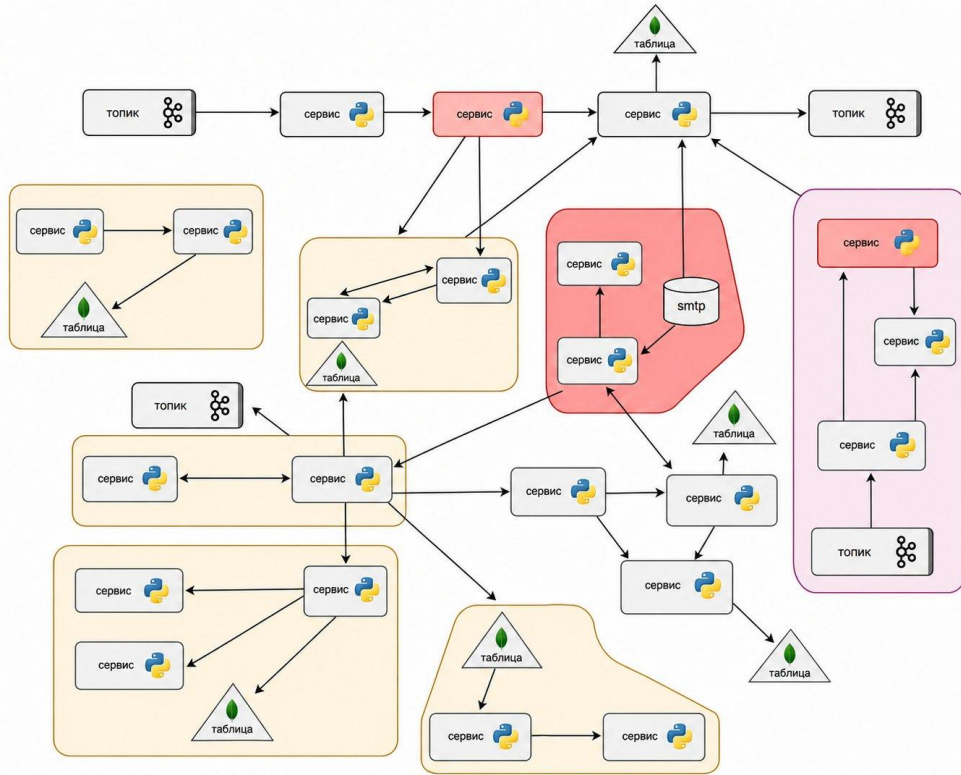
таблица

топик

сервис

сервис

сервис

топик

сервис

сервис

таблица

сервис

сервис

таблица

сервис

smtp

сервис

сервис

сервис

сервис

топик

таблица

сервис

сервис

сервис

сервис

топик

сервис

сервис

сервис

сервис

таблица

таблица

таблица

сервис

сервис